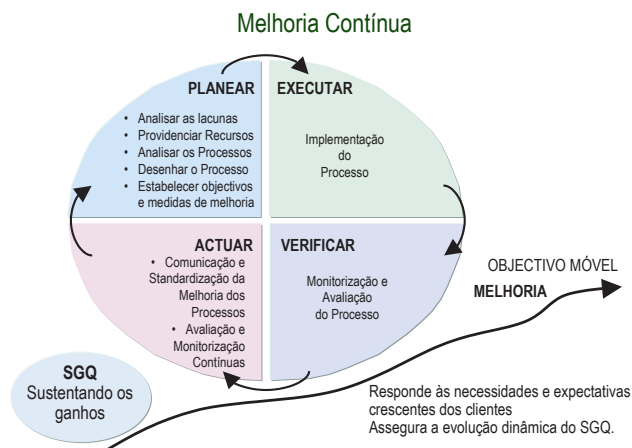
Melhoria Contínua

PLANEAR
• Analisar as lacunas
• Providenciar Recursos
• Analisar os Processos
• Desenhar o Processo
• Estabelecer objectivos e medidas de melhoria

EXECUTAR
Implementação do Processo

ACTUAR
• Comunicação e Standardização da Melhoria dos Processos
• Avaliação e Monitorização Contínuas

VERIFICAR
Monitorização e Avaliação do Processo

OBJECTIVO MÓVEL
MELHORIA

SGQ
Sustentando os ganhos

Responde às necessidades e expectativas crescentes dos clientes
Assegura a evolução dinâmica do SGQ.